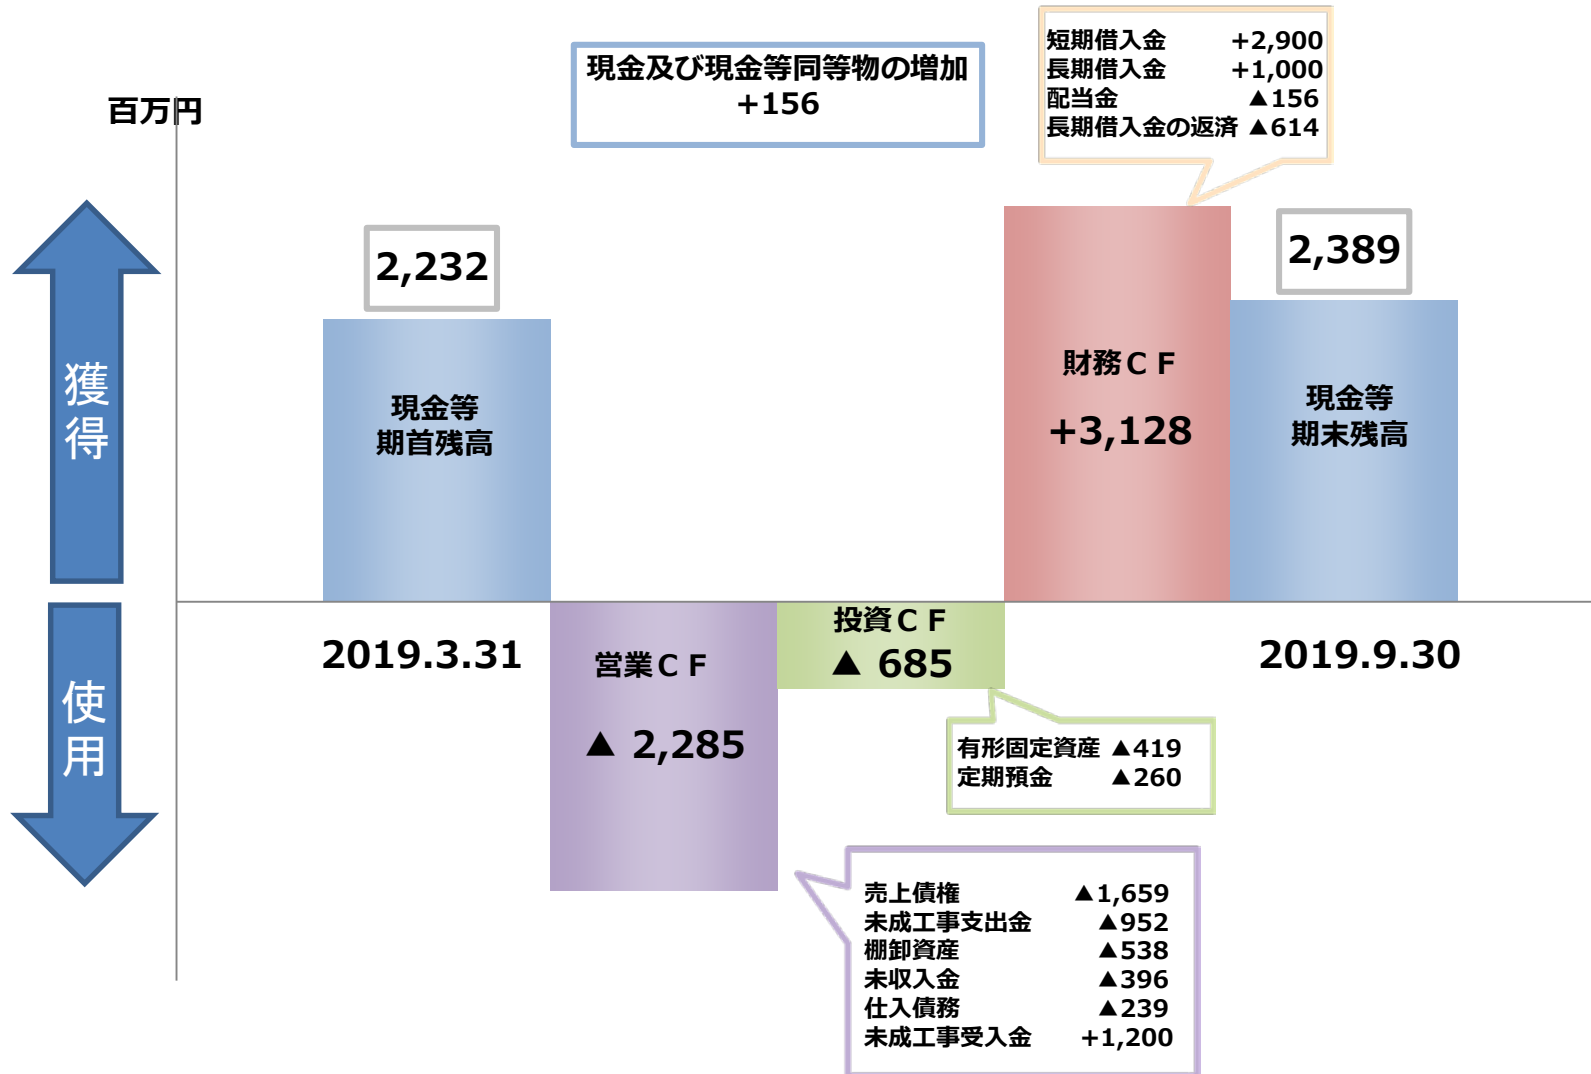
現金及び現金等同等物の増加
+156

短期借入金 +2,900
長期借入金 +1,000
配当金 ▲156
長期借入金の返済 ▲614

百万円

獲得

使用

2,232

現金等
期首残高

財務ＣＦ
+3,128

2,389

現金等
期末残高

2019.3.31

営業ＣＦ
▲ 2,285

投資ＣＦ
▲ 685

2019.9.30

有形固定資産 ▲419
定期預金 ▲260

売上債権 ▲1,659
未成工事支出金 ▲952
棚卸資産 ▲538
未収入金 ▲396
仕入債務 ▲239
未成工事受入金 +1,200